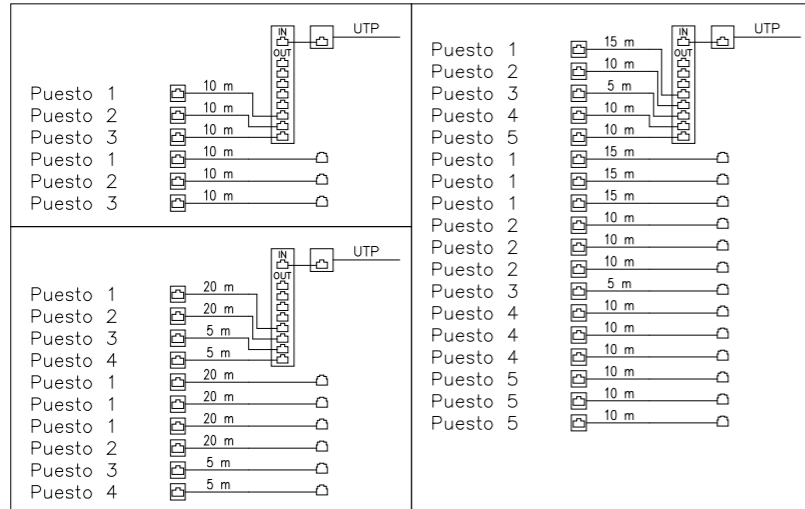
IN
OUT
UTP

Puesto 1 10 m
Puesto 2 10 m
Puesto 3 10 m
Puesto 1 10 m
Puesto 2 10 m
Puesto 3 10 m

IN
OUT
UTP

Puesto 1 20 m
Puesto 2 20 m
Puesto 3 5 m
Puesto 4 5 m
Puesto 1 20 m
Puesto 1 20 m
Puesto 1 20 m
Puesto 2 20 m
Puesto 3 5 m
Puesto 4 5 m

IN
OUT
UTP

Puesto 1 15 m
Puesto 2 10 m
Puesto 3 5 m
Puesto 4 10 m
Puesto 5 10 m
Puesto 1 15 m
Puesto 1 15 m
Puesto 1 15 m
Puesto 2 10 m
Puesto 2 10 m
Puesto 2 10 m
Puesto 3 5 m
Puesto 4 10 m
Puesto 4 10 m
Puesto 4 10 m
Puesto 5 10 m
Puesto 5 10 m
Puesto 5 10 m